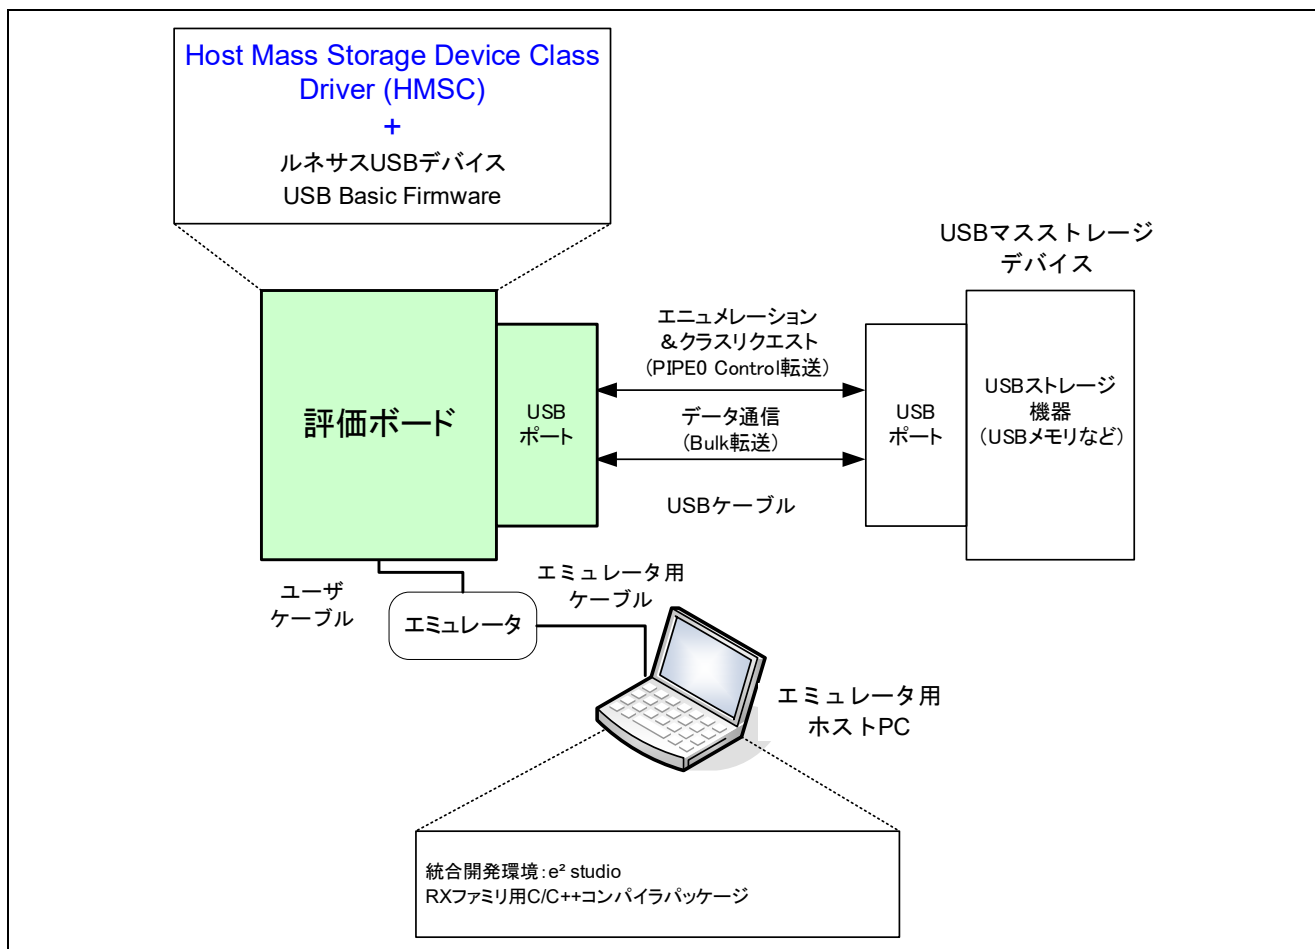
Host Mass Storage Device Class Driver (HMSC)
+
ルネサスUSBデバイス
USB Basic Firmware

USBマスストレージ
デバイス

評価ボード

USB
ポート

エニュメレーション
＆クラスリクエスト
（PIPE0 Control転送）

データ通信
（Bulk転送）

USBケーブル

USB
ポート

USBストレージ
機器
（USBメモリなど）

ユーザ
ケーブル

エミュレータ

エミュレータ用
ケーブル

エミュレータ用
ホストPC

統合開発環境：e² studio
RXファミリ用C/C++コンパイラパッケージ